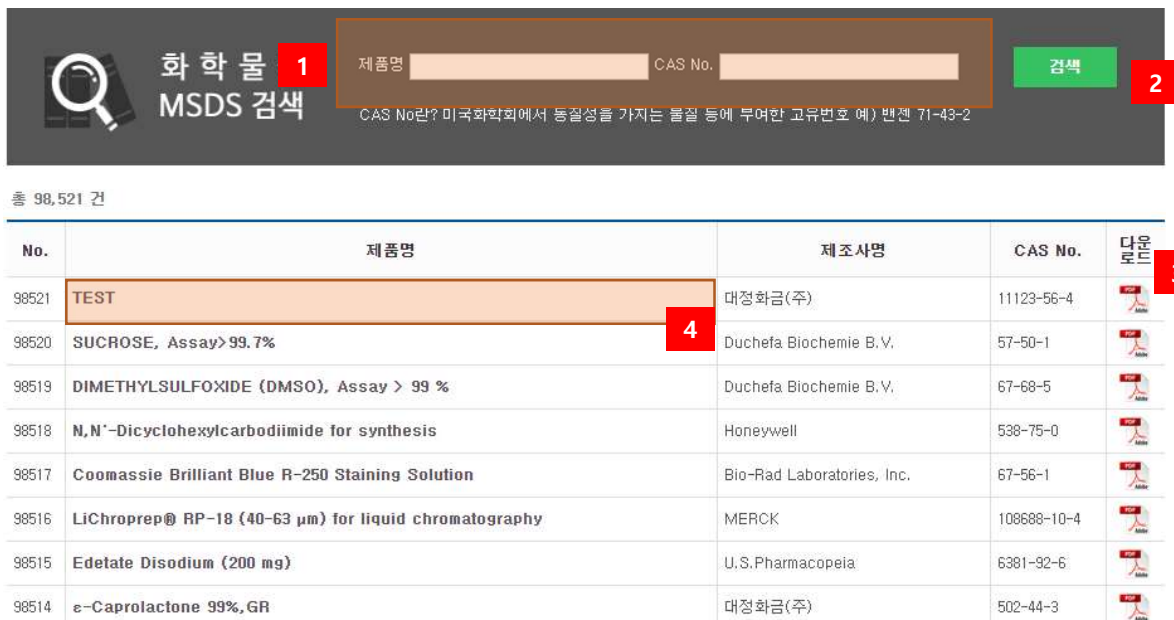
화학물 1
MSDS 검색

제품명 CAS No. 검색 2

CAS No란? 미국화학회에서 동질성을 가지는 물질 등에 부여한 고유번호 예) 벤젠 71-43-2

총 98,521 건

| No. | 제품명 | 제조사명 | CAS No. | 다운로드 |
|---|---|---|---|---|
| 98521 | TEST | 대정화금(주) | 11123-56-4 | PDF |
| 98520 | SUCROSE, Assay>99.7% | Duchefa Biochemie B.V. | 57-50-1 | PDF |
| 98519 | DIMETHYLSULFOXIDE (DMSO), Assay > 99 % | Duchefa Biochemie B.V. | 67-68-5 | PDF |
| 98518 | N,N'-Dicyclohexylcarbodiimide for synthesis | Honeywell | 538-75-0 | PDF |
| 98517 | Coomassie Brilliant Blue R-250 Staining Solution | Bio-Rad Laboratories, Inc. | 67-56-1 | PDF |
| 98516 | LiChroprep® RP-18 (40-63 µm) for liquid chromatography | MERCK | 108688-10-4 | PDF |
| 98515 | Edetate Disodium (200 mg) | U.S.Pharmacopeia | 6381-92-6 | PDF |
| 98514 | ε-Caprolactone 99%,GR | 대정화금(주) | 502-44-3 | PDF |

4